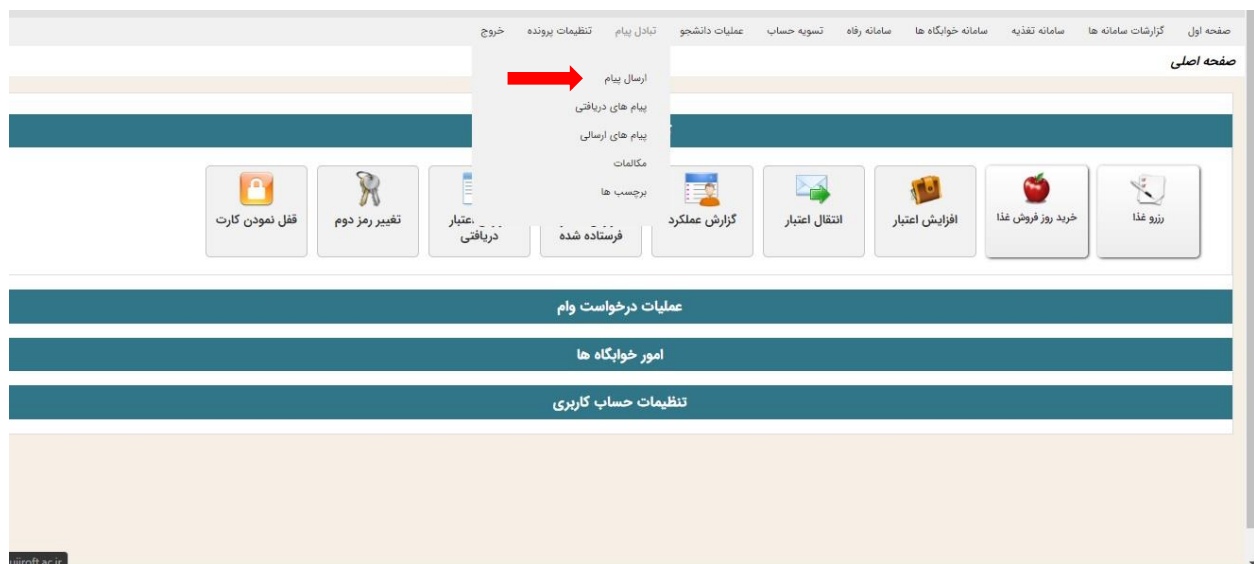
صفحه اول گزارشات سامانه ها سامانه تغذیه سامانه خوابگاه ها سامانه رفاه تسویه حساب عملیات دانشجو تبادل پیام تنظیمات پرونده خروج

صفحه اصلی

ارسال پیام
پیام های دریافتی
پیام های ارسالی
مکالمات
برچسب ها

رزرو غذا
خرید روز فروش غذا
افزایش اعتبار
انتقال اعتبار
گزارش عملکرد
فرستاده شده
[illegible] اعتبار دریافتی
تغییر رمز دوم
قفل نمودن کارت

عملیات درخواست وام

امور خوابگاه ها

تنظیمات حساب کاربری

ujiroft.ac.ir